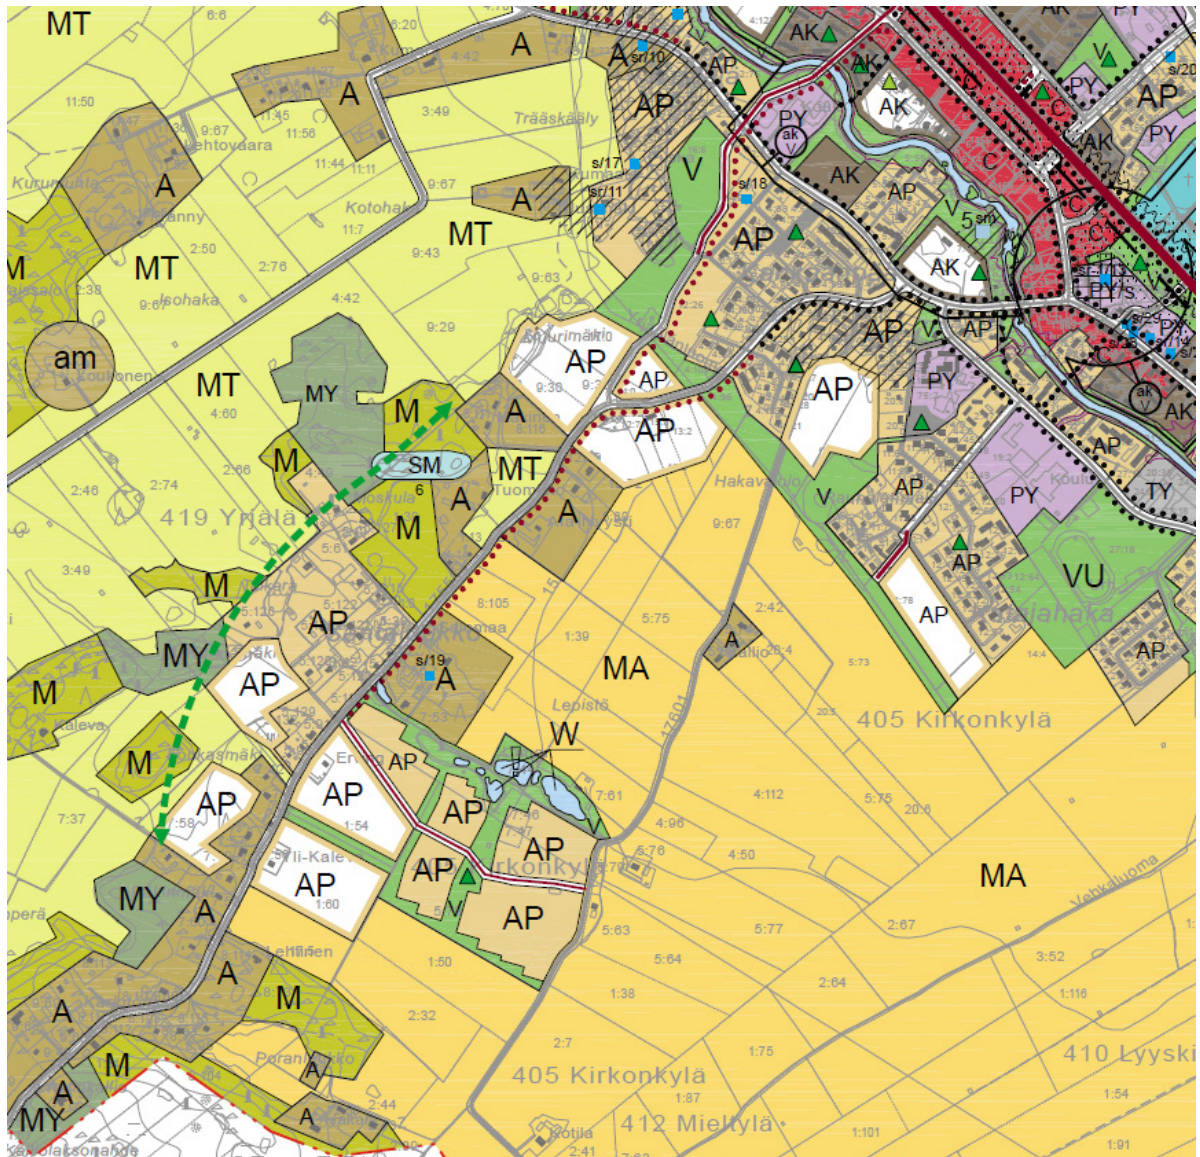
MT
6:6
6:20
A
A
sr/10
AP
AK
AK
PY
V
s/20
AP
A
4:42
11:50
11:45
11:56
3:49
Trääskääly
AP
PY
AK
PY
AP
9:67
Lehtovaara
11:44
11:11
s/17
V
AK
C
C
AK
Kurumulta
A
9:67
A
sr/11
s/18
AP
Kotohaka
MT
5
AK
AP
M
MT
2:50
2:78
9:43
9:63
AP
s/29
2:38
9:67
Isohaka
4:42
Murimäki
AP
AP
AP
am
Koulunen
MT
MY
9:29
AP
9:30
AP
AP
PY
AK
4:60
M
A
AP
M
SM
MT
AP
TY
2:46
2:74
2:66
A
Hakavainio
V
AP
PY
419 Yrjälä
M
A
9:67
AP
3:49
M
5:126
AP
8:105
2:42
VU
5:75
AP
s/19
1:39
A
MA
AP
MY
AP
A
5:73
M
Kaleva
Lepistö
405 Kirkonkylä
M
AP
W
AP
AP
7:61
4:112
5:75
20:6
7:37
AP
1:54
AP
4:96
AP
AP
4:50
MA
MY
Yli-Kale
AP
1:60
A
AP
5:63
5:77
2:67
Vehkaluoma
Lehtinen
5:64
3:52
A
M
1:50
1:38
2:64
1:116
2:32
M
Porani
A
2:7
1:75
410 Lyyski
MY
A
2:44
405 Kirkonkylä
1:87
1:54
Kotila
412 Mieltylä
1:101
1:91